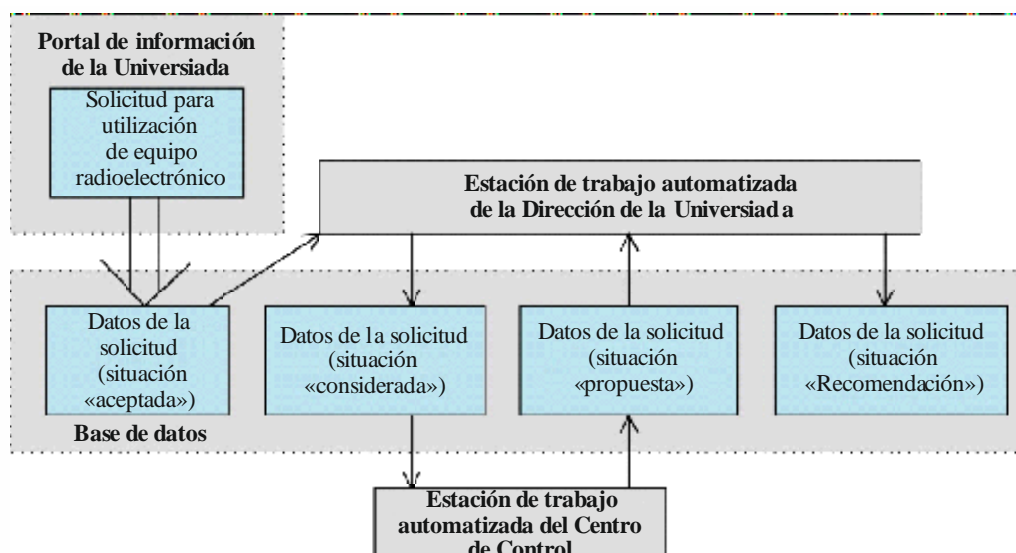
Portal de información de la Universiada

Solicitud para utilización de equipo radioelectrónico

Estación de trabajo automatizada de la Dirección de la Universiad a

Datos de la solicitud (situación «aceptada»)

Datos de la solicitud (situación «considerada»)

Datos de la solicitud (situación «propuesta»)

Datos de la solicitud (situación «Recomendación»)

Base de datos

Estación de trabajo automatizada del Centro de Control